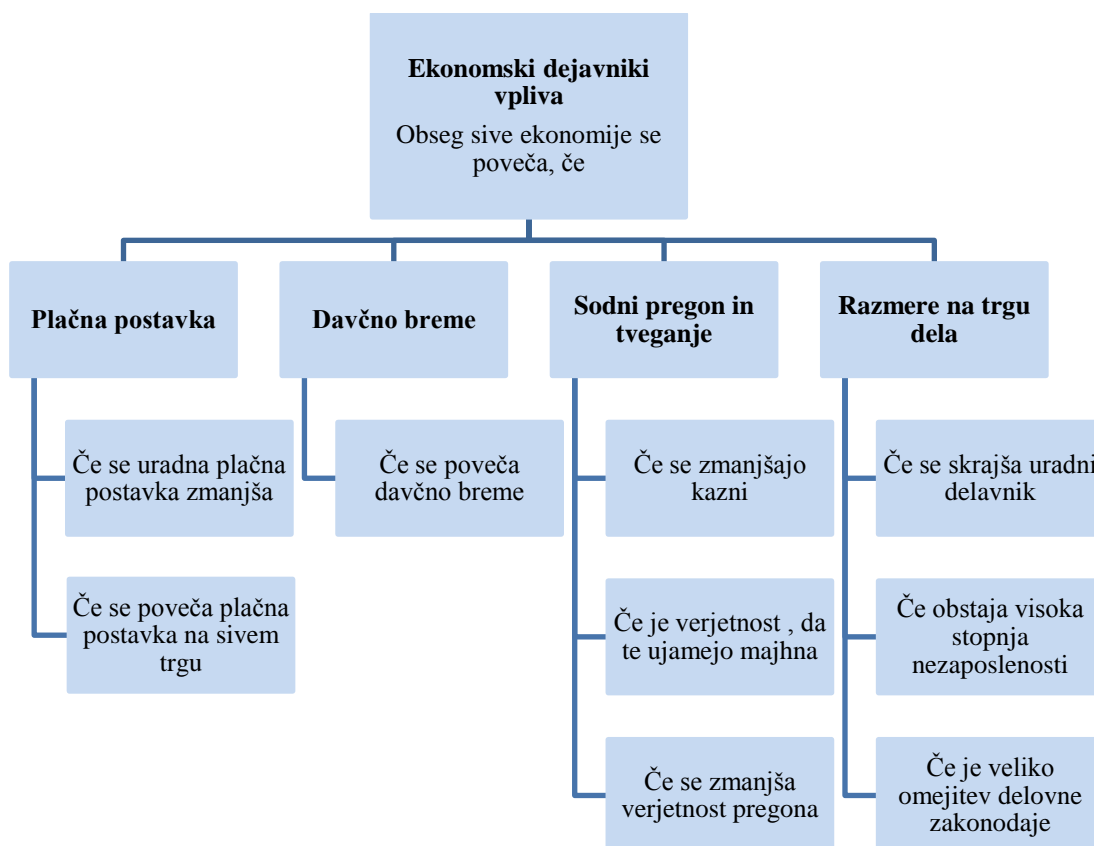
Ekonomski dejavniki vpliva

Obseg sive ekonomije se poveča, če

Plačna postavka

Če se uradna plačna postavka zmanjša

Če se poveča plačna postavka na sivem trgu

Davčno breme

Če se poveča davčno breme

Sodni pregon in tveganje

Če se zmanjšajo kazni

Če je verjetnost , da te ujamejo majhna

Če se zmanjša verjetnost pregona

Razmere na trgu dela

Če se skrajša uradni delavnik

Če obstaja visoka stopnja nezaposlenosti

Če je veliko omejitev delovne zakonodaje